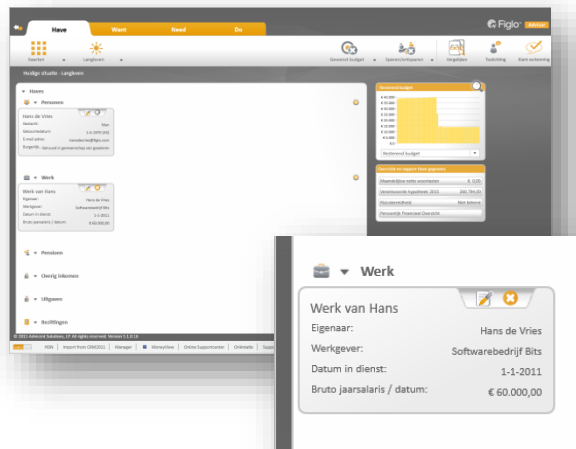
Have
Want
Need
Do
Figlo Advisor
Voorkeur
Langlevend
Gewenst budget
Sparen/ontsparen
Vergelijken
Toelichting
Kant verkenning
Huidige situatie - Langleven
Haves
Personen
Hans de Vries
Geslacht:
Man
Geboortedatum:
1-1-1970
E-mail adres:
hansdevries@figlo.com
Burgerlijk...
Gehuwd in gemeenschap van goederen
Werk
Werk van Hans
Eigenaar:
Hans de Vries
Werkgever:
Softwarebedrijf Bits
Datum in dienst:
1-1-2011
Bruto jaarsalaris / datum:
€ 60.000,00
Pensioen
Overig inkomen
Uitgaven
Rechtingen
Besteedbaar budget
€ 60.000
€ 50.000
€ 40.000
€ 30.000
€ 20.000
€ 10.000
€ 0
Besteedbaar budget
Overzicht en rapport Have gegevens
Maandelijkse netto woonlasten
€ 0,00
Verantwoorde hypotheek 2013
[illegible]
Huizenwaarde
Niet bekend
Persoonlijk Financieel Overzicht
© 2013 Advanced Solutions, LT All rights reserved. Version 5.1.0.18
HDN
Import from ORM2013
Manager
Moneyview
Online Supportcenter
Onlinehelp
Werk
Werk van Hans
Eigenaar:
Hans de Vries
Werkgever:
Softwarebedrijf Bits
Datum in dienst:
1-1-2011
Bruto jaarsalaris / datum:
€ 60.000,00